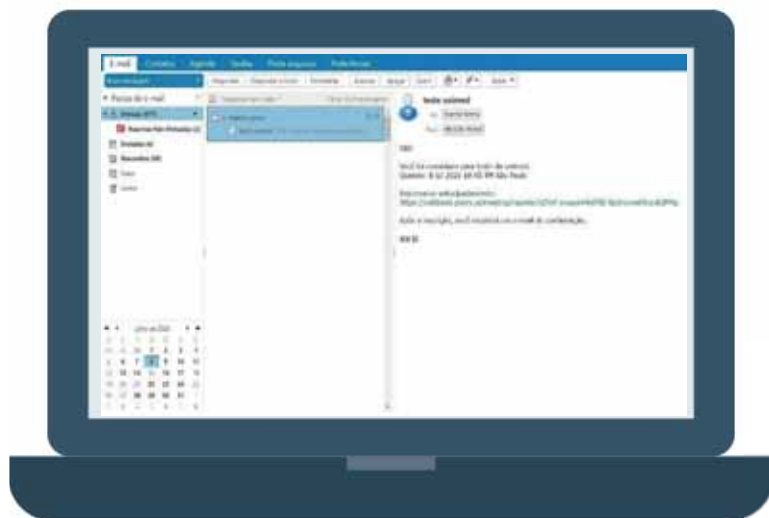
E-mail Contatos Agenda Tarefas

Pastas de e-mail

Caixa de entrada

Itens Enviados

Rascunhos

Lixo

Spam

Olá,

Você foi convidado para uma reunião.

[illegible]

Após a inscrição, você receberá um e-mail de confirmação.